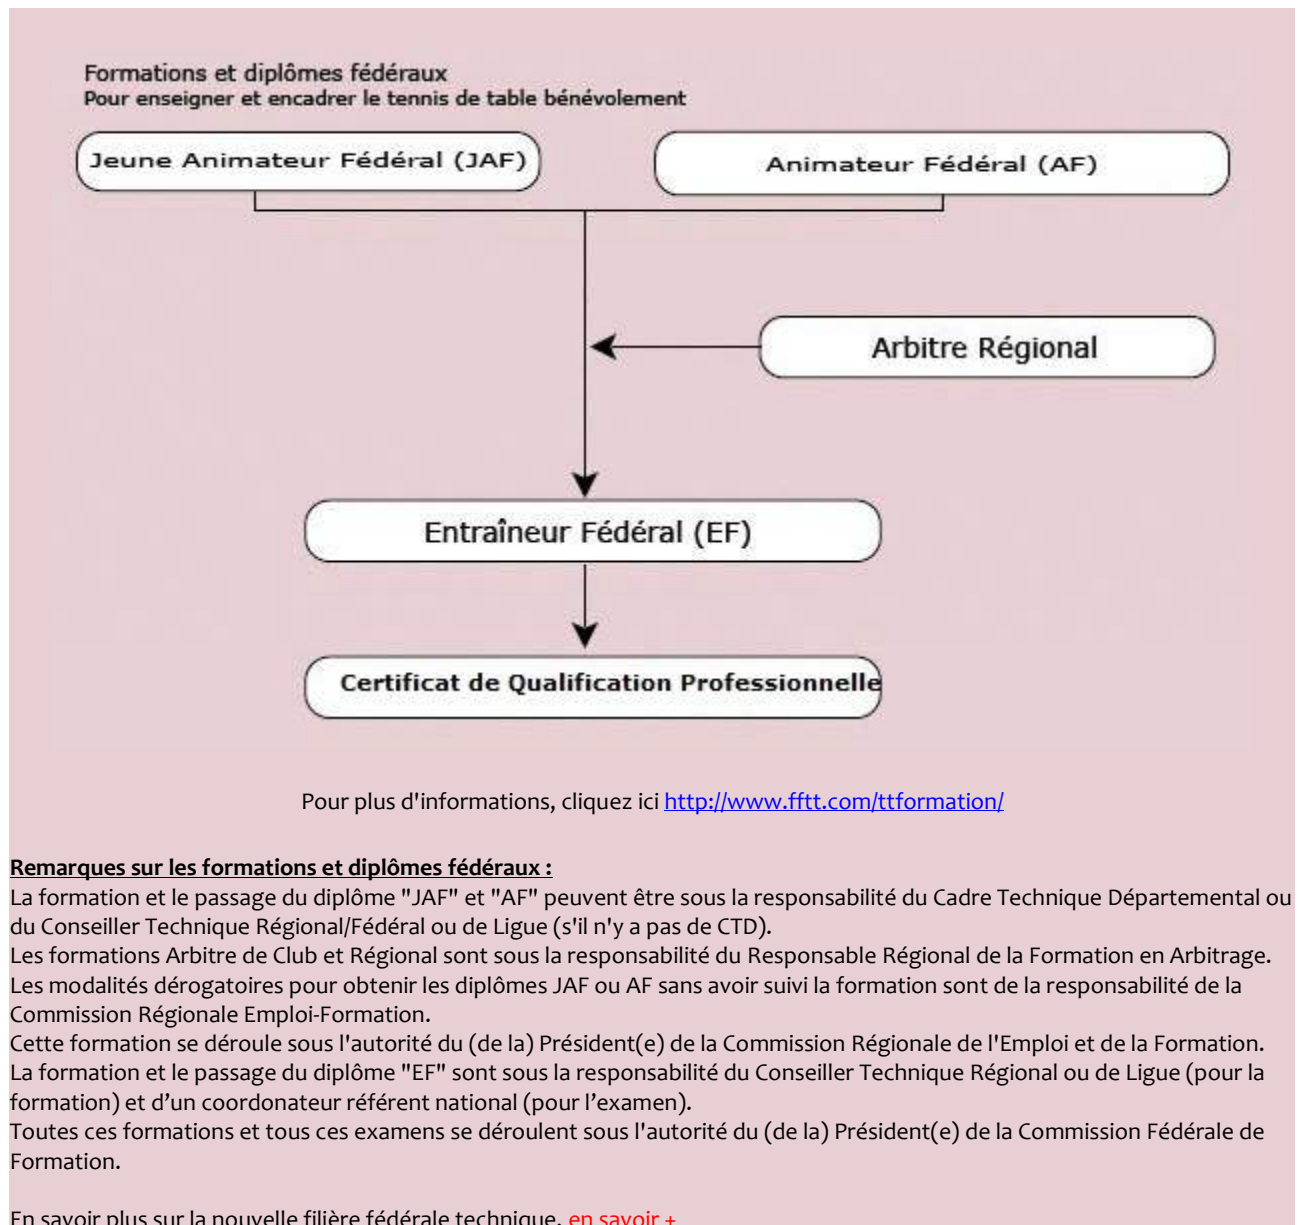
Formations et diplômes fédéraux
Pour enseigner et encadrer le tennis de table bénévolement

Jeune Animateur Fédéral (JAF)

Animateur Fédéral (AF)

Arbitre Régional

Entraîneur Fédéral (EF)

Certificat de Qualification Professionnelle

Pour plus d'informations, cliquez ici http://www.fftt.com/ttformation/

Remarques sur les formations et diplômes fédéraux :
La formation et le passage du diplôme "JAF" et "AF" peuvent être sous la responsabilité du Cadre Technique Départemental ou du Conseiller Technique Régional/Fédéral ou de Ligue (s'il n'y a pas de CTD).
Les formations Arbitre de Club et Régional sont sous la responsabilité du Responsable Régional de la Formation en Arbitrage.
Les modalités dérogatoires pour obtenir les diplômes JAF ou AF sans avoir suivi la formation sont de la responsabilité de la Commission Régionale Emploi-Formation.
Cette formation se déroule sous l'autorité du (de la) Président(e) de la Commission Régionale de l'Emploi et de la Formation.
La formation et le passage du diplôme "EF" sont sous la responsabilité du Conseiller Technique Régional ou de Ligue (pour la formation) et d'un coordonateur référent national (pour l'examen).
Toutes ces formations et tous ces examens se déroulent sous l'autorité du (de la) Président(e) de la Commission Fédérale de Formation.

En savoir plus sur la nouvelle filière fédérale technique, en savoir +